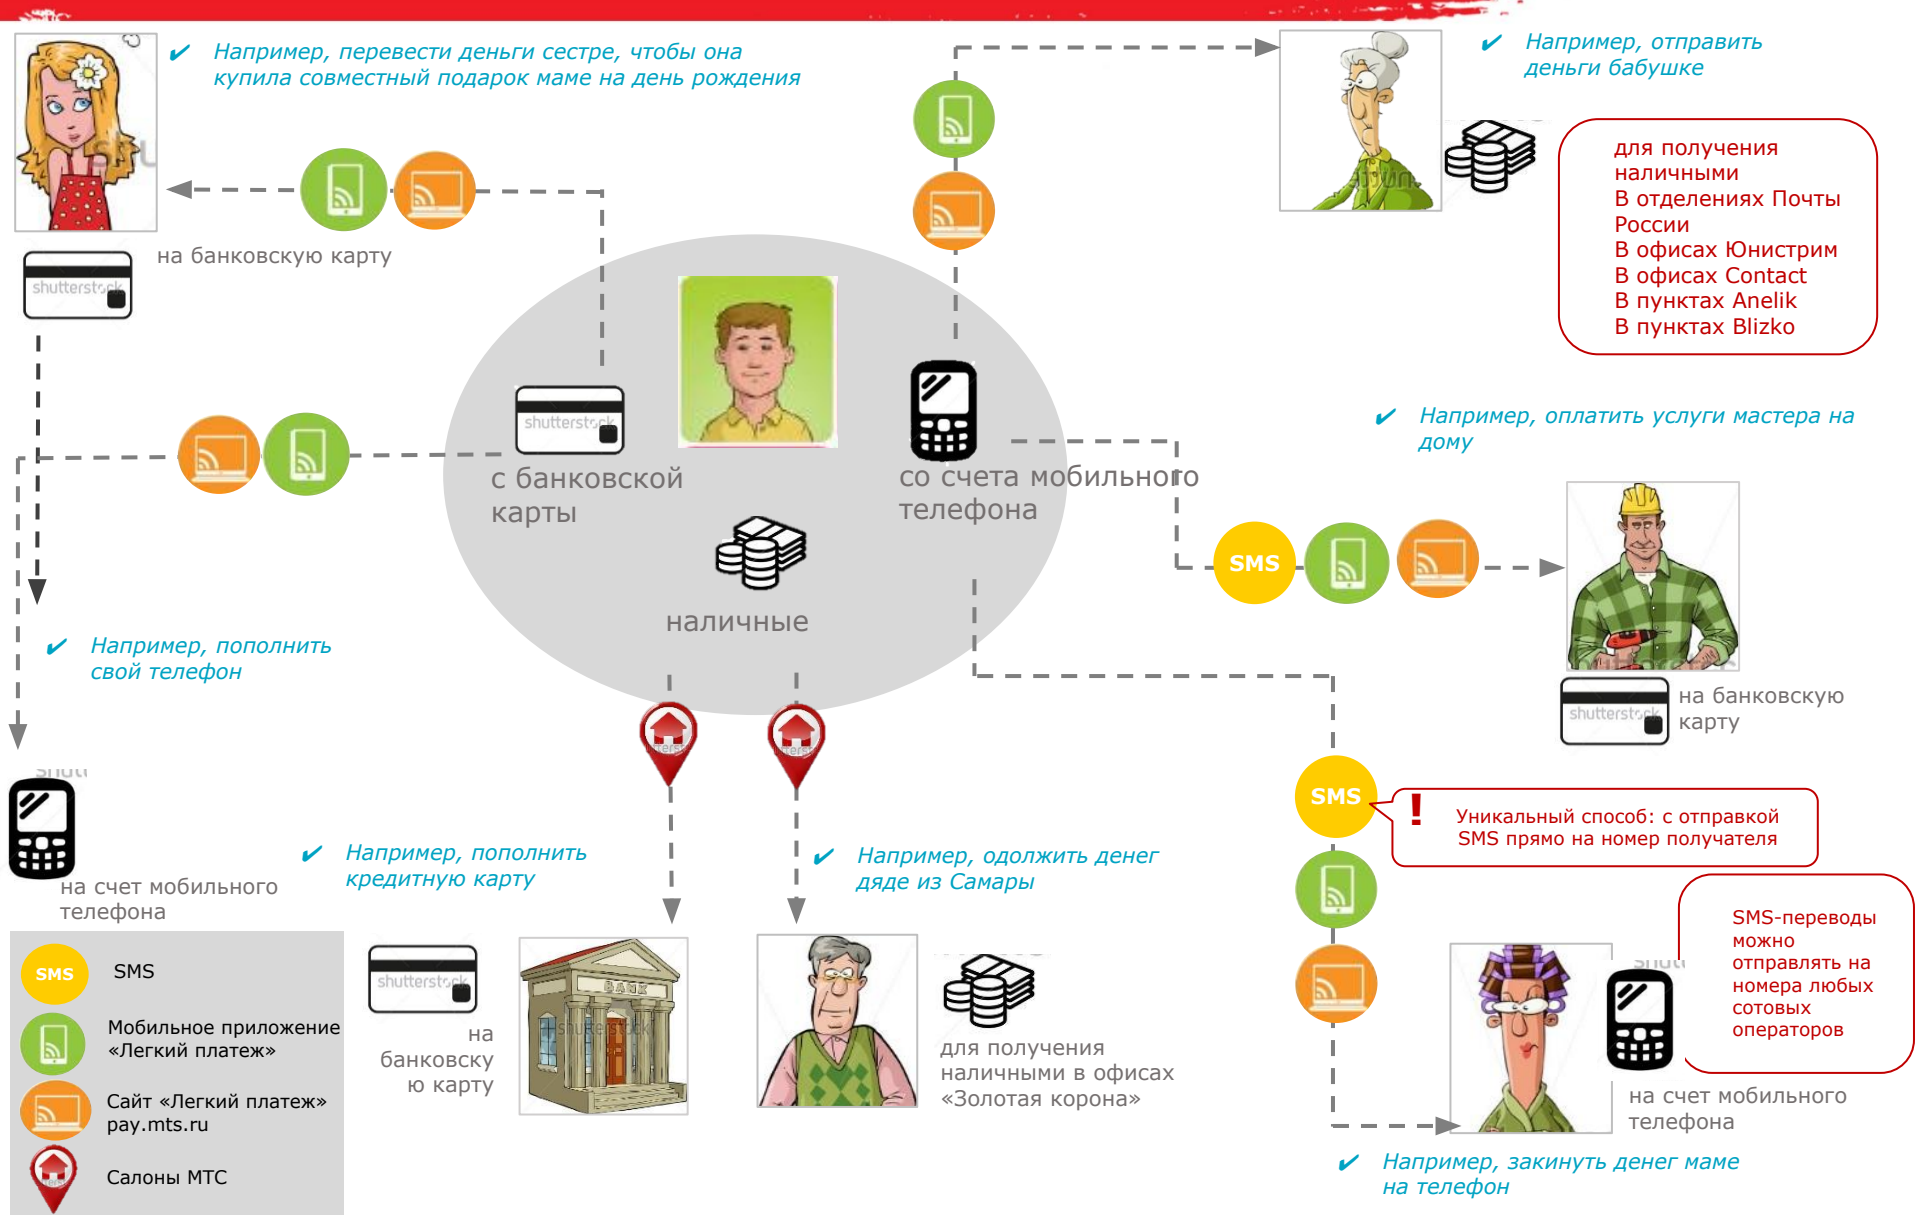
✔ Например, перевести деньги сестре, чтобы она купила совместный подарок маме на день рождения

на банковскую карту

✔ Например, отправить деньги бабушке

для получения наличными
В отделениях Почты России
В офисах Юнистрим
В офисах Contact
В пунктах Anelik
В пунктах Blizko

с банковской карты

со счета мобильного телефона

наличные

✔ Например, оплатить услуги мастера на дому

SMS

на банковскую карту

✔ Например, пополнить свой телефон

SMS

! Уникальный способ: с отправкой SMS прямо на номер получателя

на счет мобильного телефона

✔ Например, пополнить кредитную карту

✔ Например, одолжить денег дяде из Самары

SMS-переводы можно отправлять на номера любых сотовых операторов

SMS SMS

Мобильное приложение «Легкий платеж»

Сайт «Легкий платеж» pay.mts.ru

Салоны МТС

на банковску ю карту

BANK

для получения наличными в офисах «Золотая корона»

на счет мобильного телефона

✔ Например, закинуть денег маме на телефон